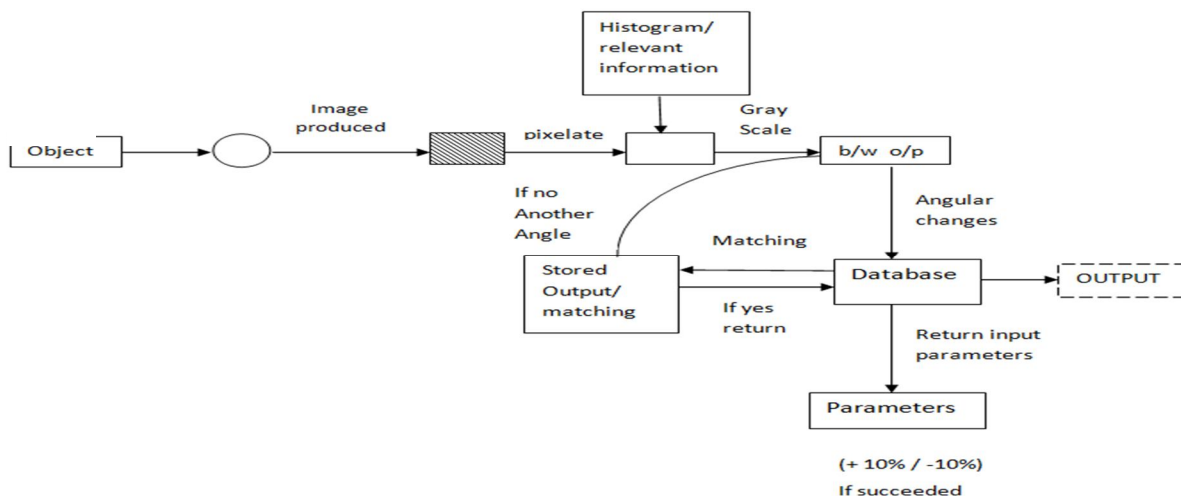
Histogram/ relevant information

Image produced

Gray Scale

Object

pixelate

b/w o/p

If no Another Angle

Angular changes

Matching

Stored Output/ matching

Database

OUTPUT

If yes return

Return input parameters

Parameters

(+ 10% / -10%)

If succeeded